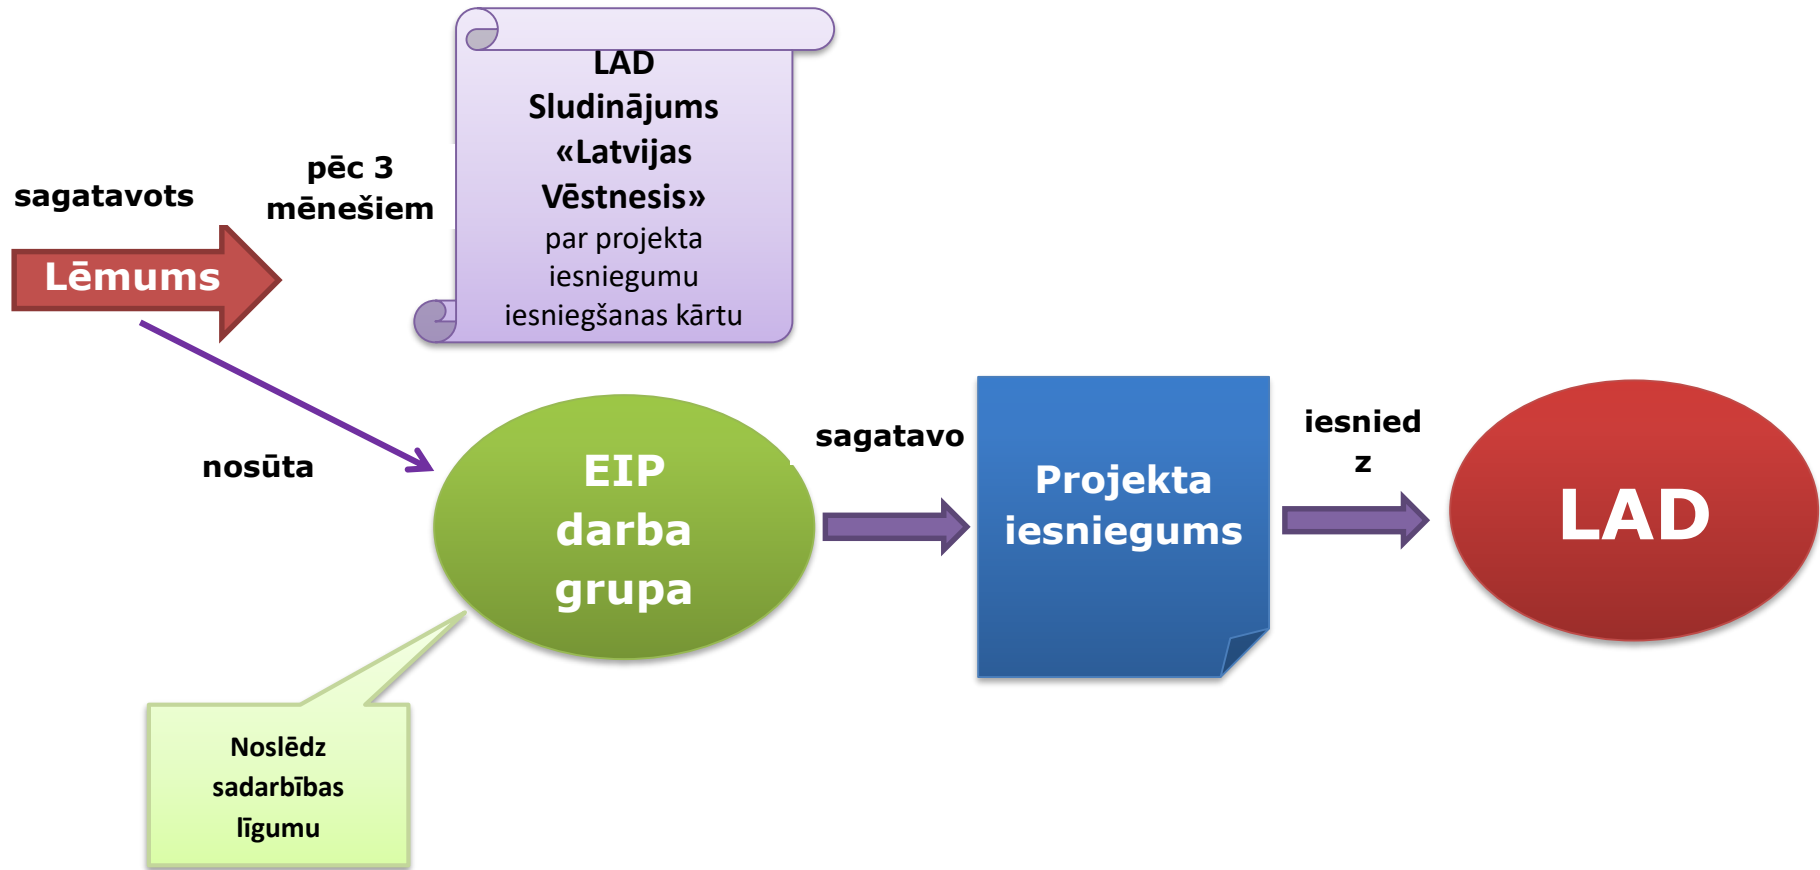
LAD
Sludinājums
«Latvijas
Vēstnesis»
par projekta
iesniegumu
iesniegšanas kārtu

sagatavots

pēc 3
mēnešiem

Lēmums

nosūta

EIP
darba
grupa

sagatavo

Projekta
iesniegums

iesnied
z

LAD

Noslēdz
sadarbības
līgumu